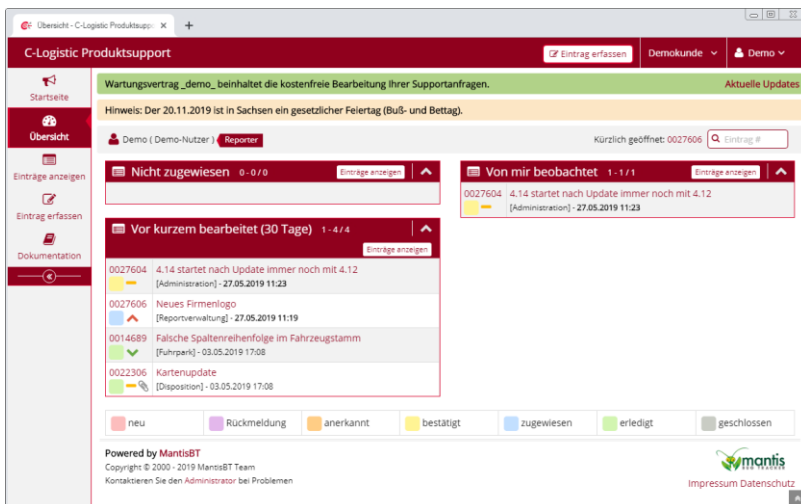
Übersicht - C-Logistic Produktsuppo ×
+

C-Logistic Produktsupport
Eintrag erfassen
Demokunde
Demo

Startseite
Übersicht
Einträge anzeigen
Eintrag erfassen
Dokumentation

Wartungsvertrag _demo_ beinhaltet die kostenfreie Bearbeitung Ihrer Supportanfragen.
Aktuelle Updates

Hinweis: Der 20.11.2019 ist in Sachsen ein gesetzlicher Feiertag (Buß- und Bettag).

Demo ( Demo-Nutzer ) Reporter
Kürzlich geöffnet: 0027606
Eintrag #

Nicht zugewiesen 0 - 0 / 0
Einträge anzeigen

Vor kurzem bearbeitet (30 Tage) 1 - 4 / 4
Einträge anzeigen

0027604 4.14 startet nach Update immer noch mit 4.12
[Administration] - 27.05.2019 11:23

0027606 Neues Firmenlogo
[Reportverwaltung] - 27.05.2019 11:19

0014689 Falsche Spaltenreihenfolge im Fahrzeugstamm
[Fuhrpark] - 03.05.2019 17:08

0022306 Kartenupdate
[Disposition] - 03.05.2019 17:08

Von mir beobachtet 1 - 1 / 1
Einträge anzeigen

0027604 4.14 startet nach Update immer noch mit 4.12
[Administration] - 27.05.2019 11:23

| neu | Rückmeldung | anerkannt | bestätigt | zugewiesen | erledigt | geschlossen |
|---|---|---|---|---|---|---|

Powered by MantisBT
Copyright © 2000 - 2019 MantisBT Team
Kontaktieren Sie den Administrator bei Problemen

mantis BUG TRACKER
Impressum Datenschutz